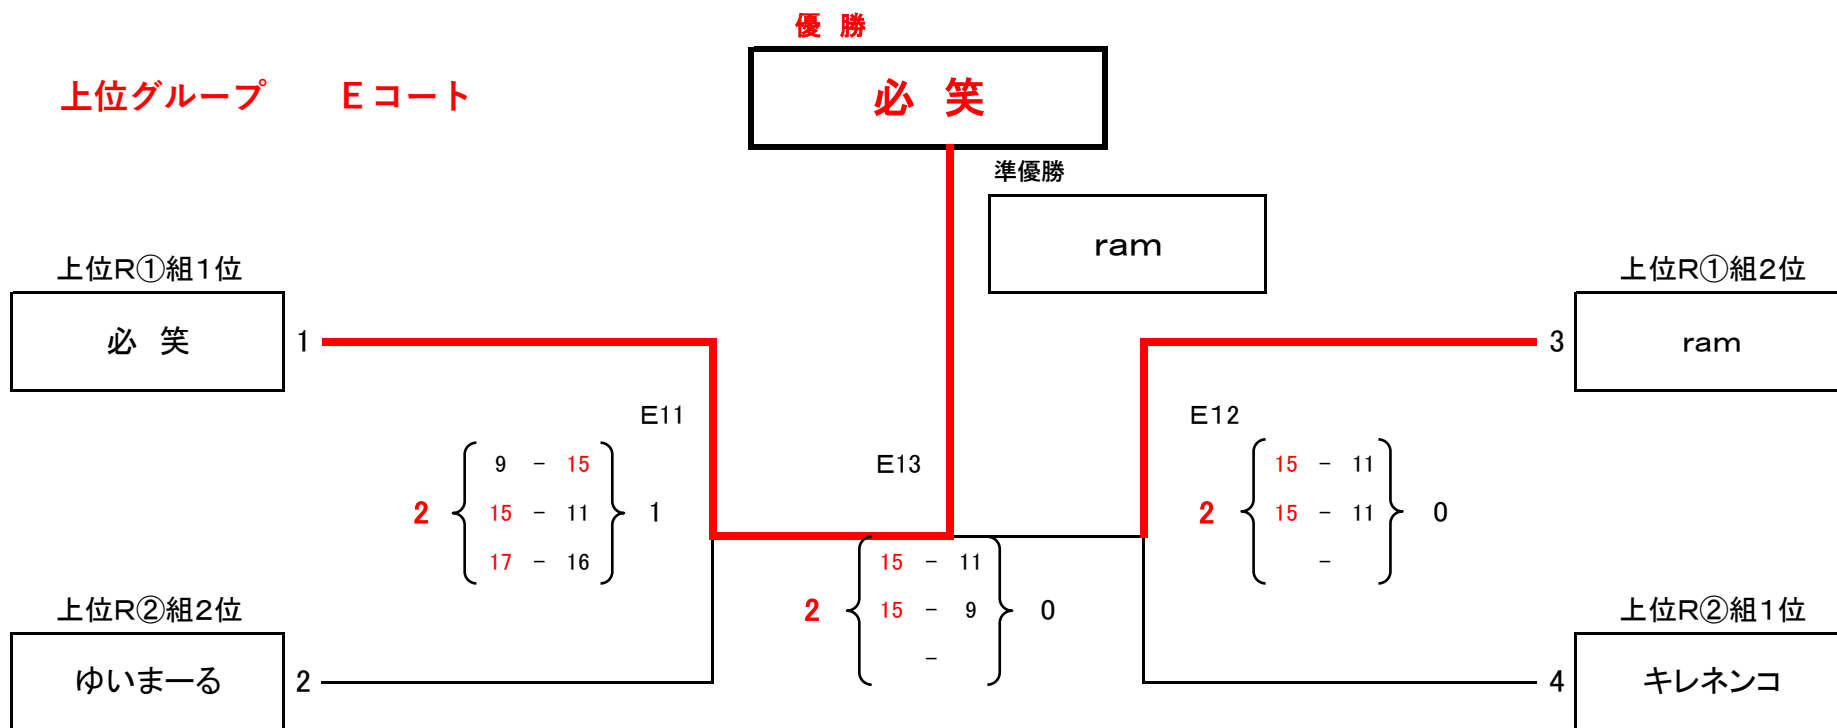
優 勝

上位グループ　Eコート

必 笑

準優勝

ram

上位R①組1位

必 笑

1

上位R①組2位

ram

3

E11

E13

E12

2

9 − 15
15 − 11
17 − 16

1

2

15 − 11
15 − 11
−

0

2

15 − 11
15 − 9
−

0

上位R②組2位

ゆいまーる

2

上位R②組1位

キレネンコ

4